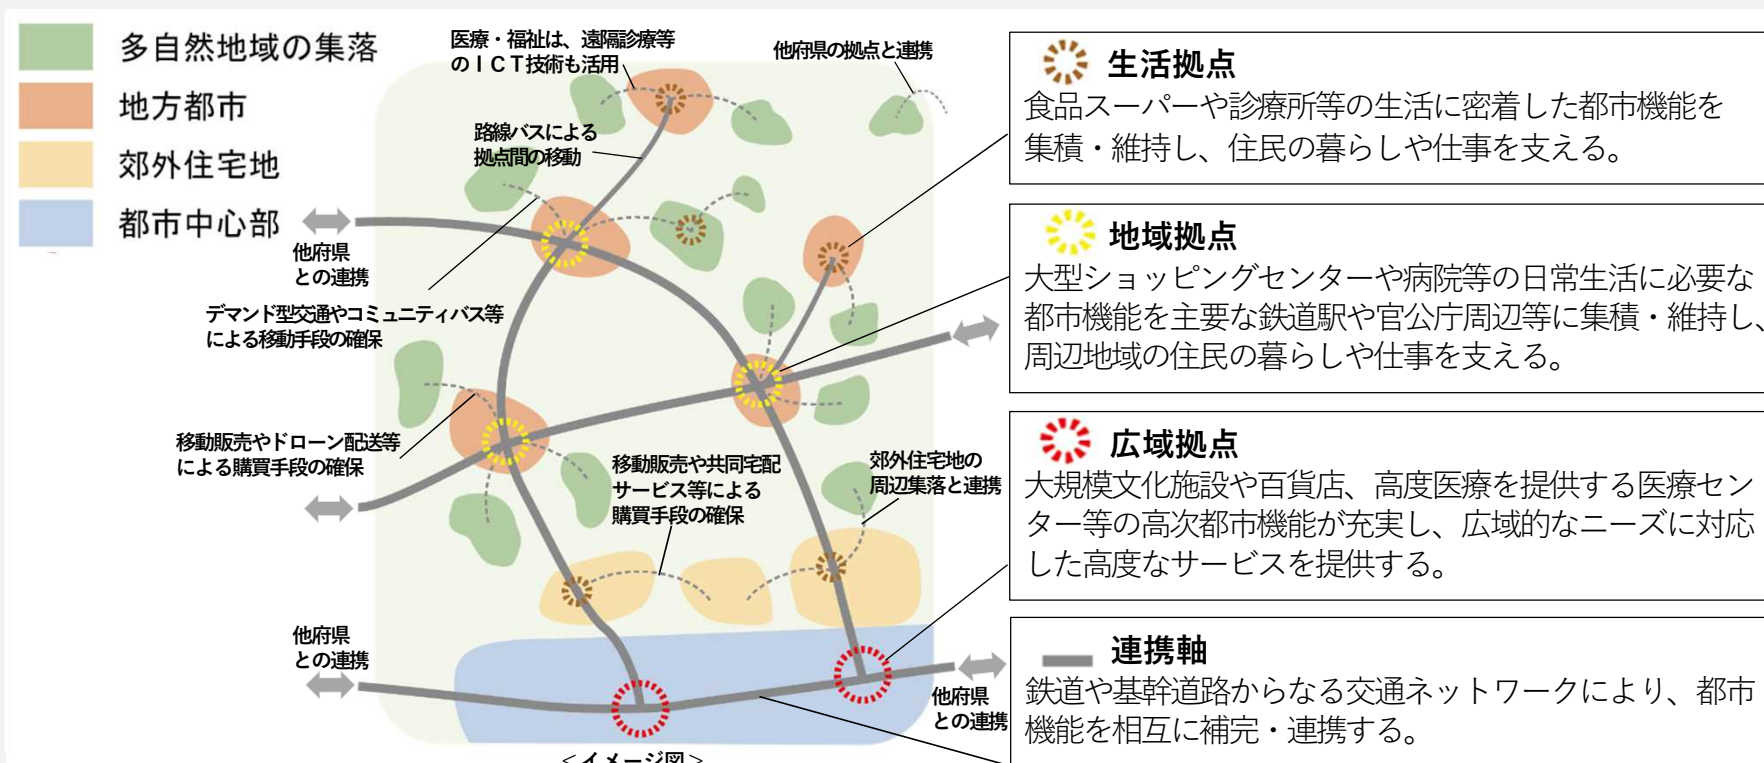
多自然地域の集落
地方都市
郊外住宅地
都市中心部

医療・福祉は、遠隔診療等のICT技術も活用

他府県の拠点と連携

路線バスによる拠点間の移動

他府県との連携

デマンド型交通やコミュニティバス等による移動手段の確保

移動販売やドローン配送等による購買手段の確保

移動販売や共同宅配サービス等による購買手段の確保

郊外住宅地の周辺集落と連携

他府県との連携

他府県との連携

＜イメージ図＞

生活拠点
食品スーパーや診療所等の生活に密着した都市機能を集積・維持し、住民の暮らしや仕事を支える。

地域拠点
大型ショッピングセンターや病院等の日常生活に必要な都市機能を主要な鉄道駅や官公庁周辺等に集積・維持し、周辺地域の住民の暮らしや仕事を支える。

広域拠点
大規模文化施設や百貨店、高度医療を提供する医療センター等の高次都市機能が充実し、広域的なニーズに対応した高度なサービスを提供する。

連携軸
鉄道や基幹道路からなる交通ネットワークにより、都市機能を相互に補完・連携する。